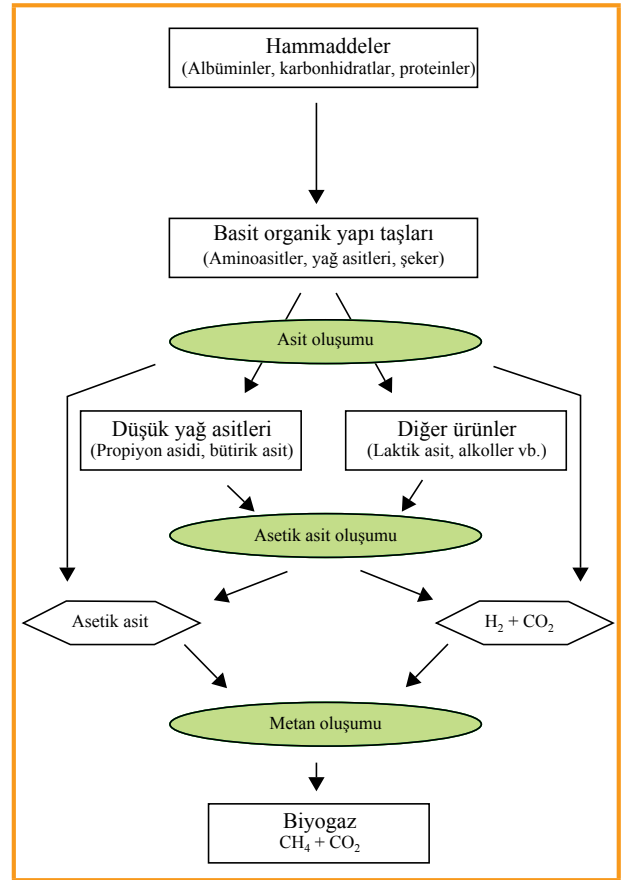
Hammaddeler
(Albüminler, karbonhidratlar, proteinler)

Basit organik yapı taşları
(Aminoasitler, yağ asitleri, şeker)

Asit oluşumu

Düşük yağ asitleri
(Propiyon asidi, bütirik asit)

Diğer ürünler
(Laktik asit, alkoller vb.)

Asetik asit oluşumu

Asetik asit

$H_2 + CO_2$

Metan oluşumu

Biyogaz
$CH_4 + CO_2$